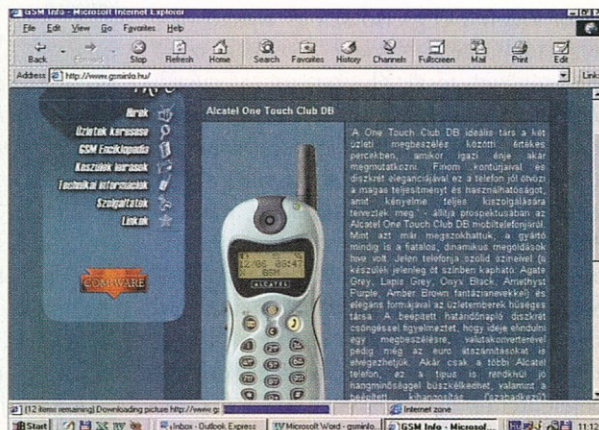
GSM Info - Microsoft Internet Explorer

File Edit View Go Favorites Help

Back Forward Stop Refresh Home Search Favorites History Channels Fullscreen Mail Print Edit

Address http://www.gsminfo.hu/

Links

Hírek
Üzletek keresése
GSM Enciklopédia
Készülék leírások
Technikai információk
Szolgáltatók
Linkek

COMPWARE

Alcatel One Touch Club DB

12/06 06:47
GSM
ALCATEL

A One Touch Club DB ideális társ a két üzleti megbeszélés közötti értékes percekben, amikor igazi éhe akár megnyutatkozni. Finom kontúrjaival és diszkrét eleganciájával ez a telefon jól ötvözi a magas teljesítményt és használhatóságot, amit kényelme teljes kiszolgálására tervezték meg - állítja prospektusában az Alcatel One Touch Club DB mobiltelefonjáról. Mint azt már megszokhattuk, a gyártó mindig is a fiatalos, dinamikus megoldások híve volt. Jelen telefonja szolid színeivel (a készülék jelenleg öt színben kapható: Agate Grey, Lapis Grey, Onyx Black, Amethyst Purple, Amber Brown fantázianevekkel) és elegáns formájával az üzletemberek hűséges társa. A beépített határidőnapló diszkrét csengéssel figyelmeztet, hogy ideje elindulni egy megbeszélésre, valutakonverterével pedig még az euro átszámításokat is elvégezhetjük. Akár csak a többi Alcatel telefon, ez a típus is rendkívül jó hangminőséggel büszkélkedhet, valamint a beépített kihangosítás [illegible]

(12 items remaining) Downloading picture http://www.g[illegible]

Internet zone

Start | Inbox - Outlook Express | Microsoft Word - gsminfo... | GSM Info - Microsof... | 11:12